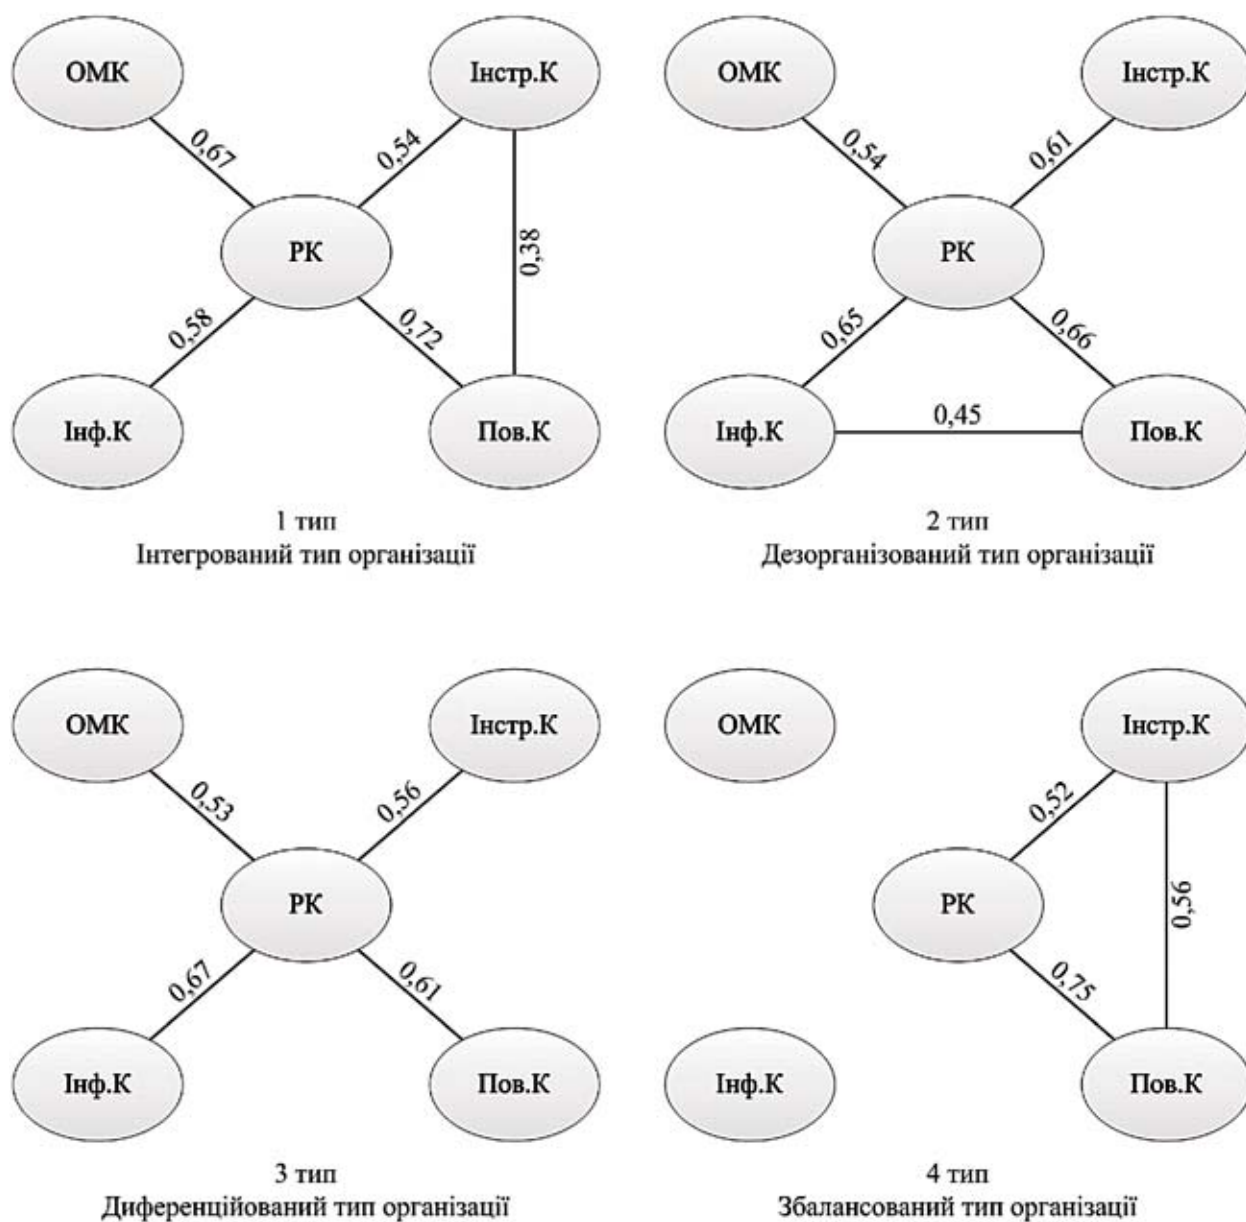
ОМК

Інстр.К

0,67

0,54

РК

0,38

0,58

0,72

Інф.К

Пов.К

1 тип
Інтегрований тип організації

ОМК

Інстр.К

0,54

0,61

РК

0,65

0,66

Інф.К

0,45

Пов.К

2 тип
Дезорганізований тип організації

ОМК

Інстр.К

0,53

0,56

РК

0,67

0,61

Інф.К

Пов.К

3 тип
Диференційований тип організації

ОМК

Інстр.К

0,52

РК

0,56

0,75

Інф.К

Пов.К

4 тип
Збалансований тип організації